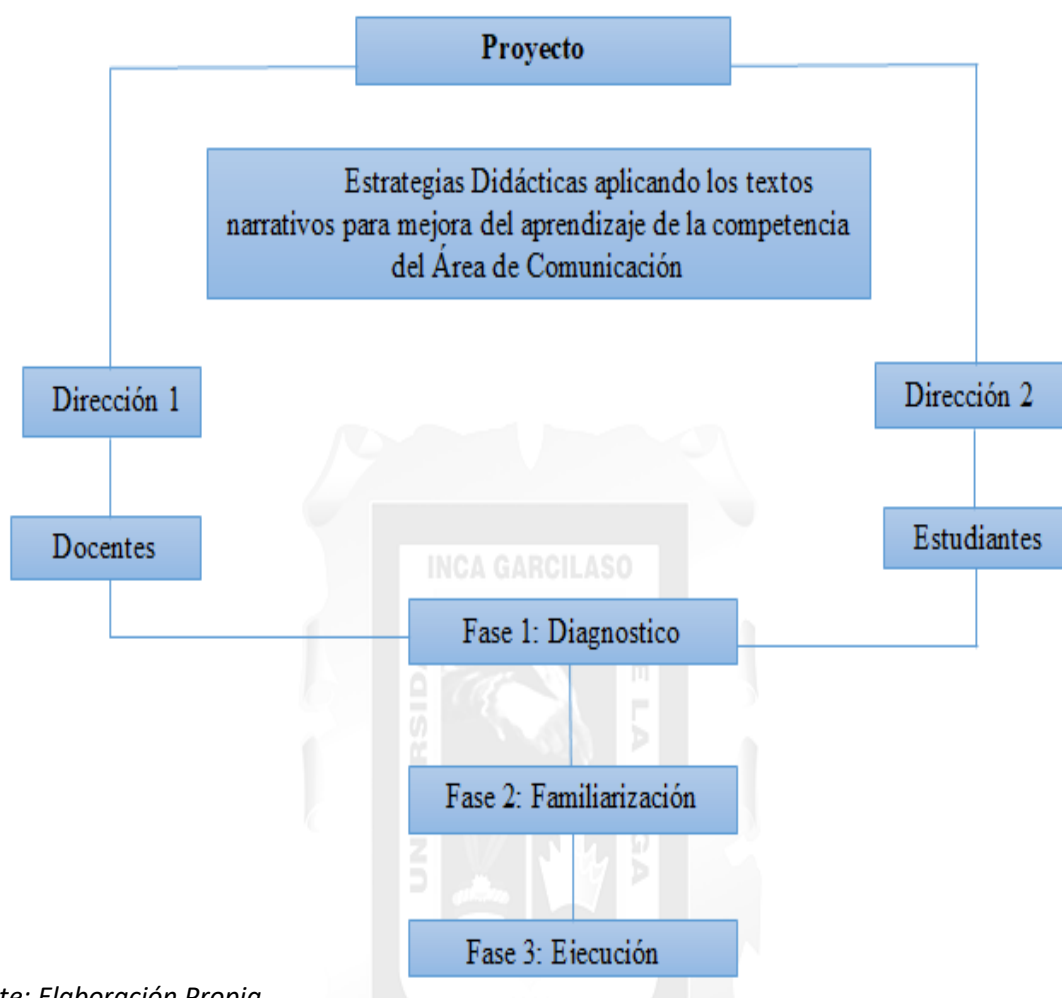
Proyecto

Estrategias Didácticas aplicando los textos narrativos para mejora del aprendizaje de la competencia del Área de Comunicación

Dirección 1

Dirección 2

Docentes

Estudiantes

INCA GARCILASO

Fase 1: Diagnostico

Fase 2: Familiarización

Fase 3: Ejecución

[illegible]te: Elaboración Propia